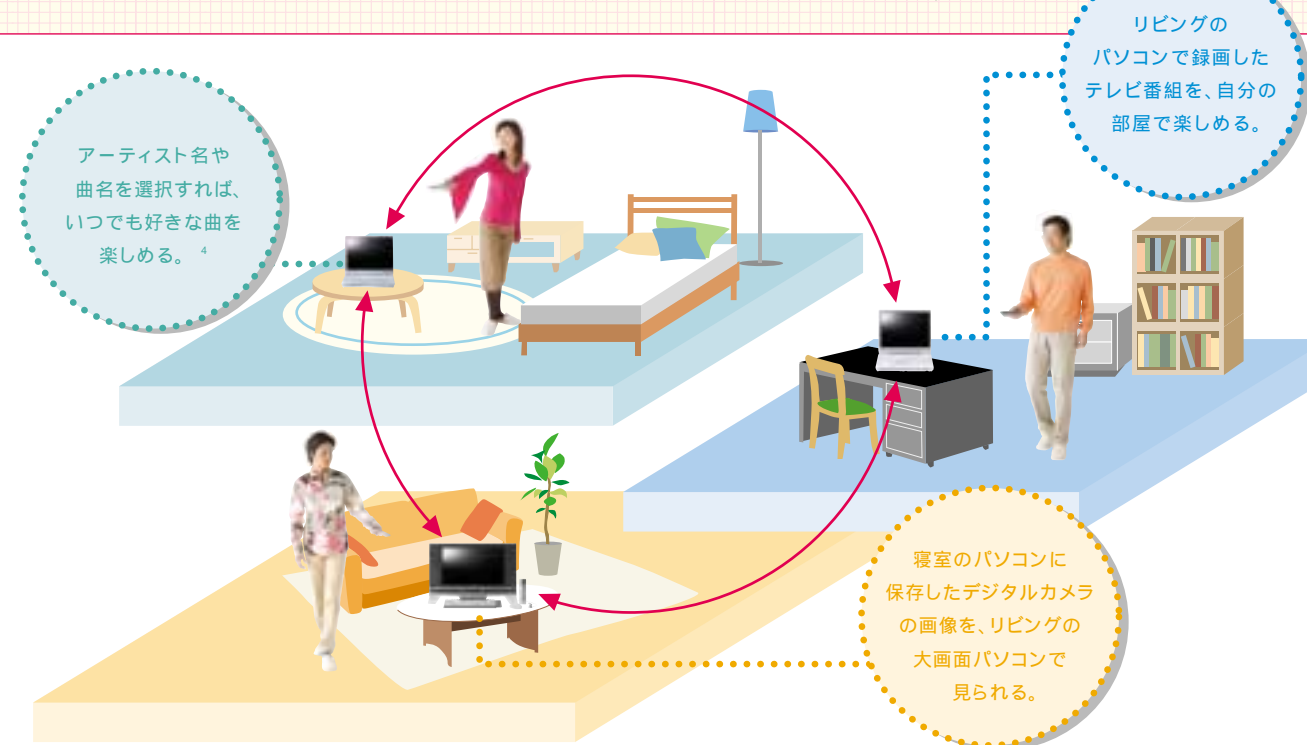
アーティスト名や曲名を選択すれば、いつでも好きな曲を楽しめる。$^4$

リビングのパソコンで録画したテレビ番組を、自分の部屋で楽しめる。

寝室のパソコンに保存したデジタルカメラの画像を、リビングの大画面パソコンで見られる。